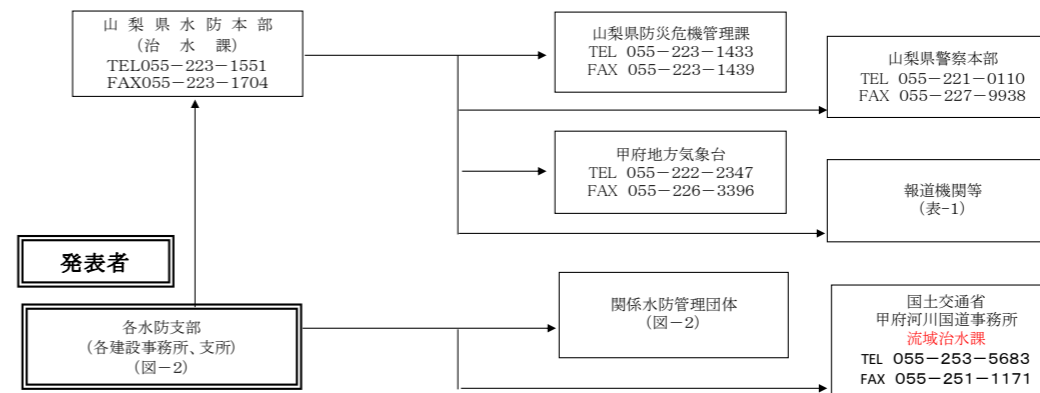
山梨県水防本部
（治水課）
TEL055－223－1551
FAX055－223－1704

山梨県防災危機管理課
TEL 055－223－1433
FAX 055－223－1439

山梨県警察本部
TEL 055－221－0110
FAX 055－227－9938

甲府地方気象台
TEL 055－222－2347
FAX 055－226－3396

報道機関等
（表-1）

発表者

各水防支部
（各建設事務所、支所）
（図－2）

関係水防管理団体
（図－2）

国土交通省
甲府河川国道事務所
流域治水課
TEL 055－253－5683
FAX 055－251－1171